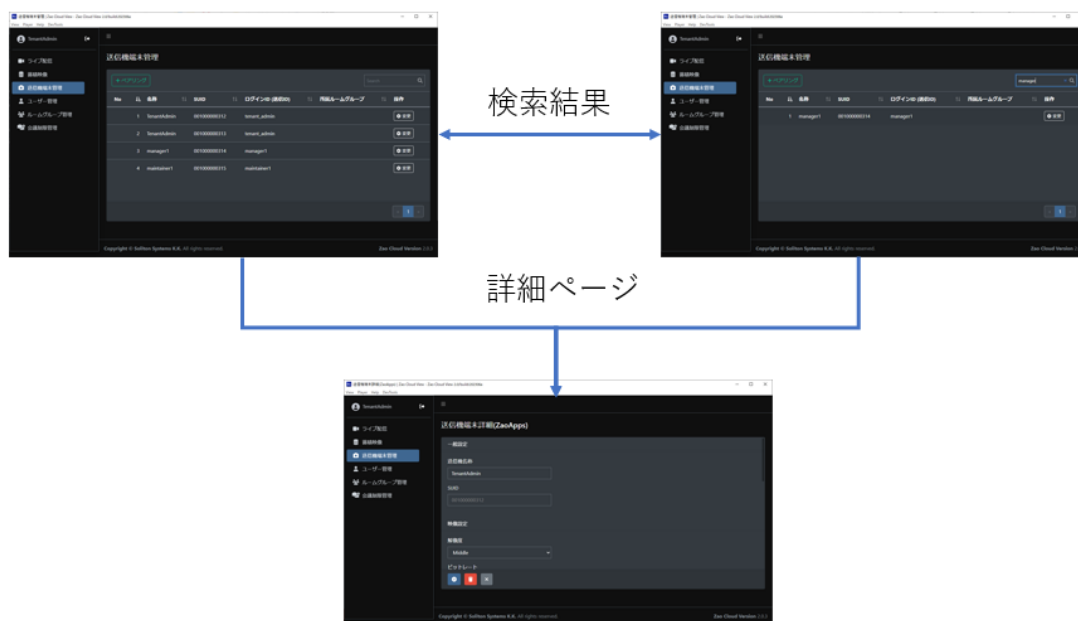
送信機端末管理 | Zao Cloud View - Zao Cloud View
View Player Help DevTools

TenantAdmin

ライブ配信
録画映像
送信機端末管理
ユーザー管理
ルームグループ管理
出庫削除管理

送信機端末管理

+ ペアリング

Search

| No | 名称 | SUID | ログインID (送信ID) | 所属ルームグループ | 操作 |
|---|---|---|---|---|---|
| 1 | TenantAdmin | 001000000312 | tenant_admin | | 変更 |
| 2 | TenantAdmin | 001000000313 | tenant_admin | | 変更 |
| 3 | manager1 | 001000000314 | manager1 | | 変更 |
| 4 | maintainer1 | 001000000315 | maintainer1 | | 変更 |

1

Copyright © Soliton Systems K.K. All rights reserved.

Zao Cloud Version 2.0.0

検索結果

送信機端末管理 | Zao Cloud View - Zao Cloud View
View Player Help DevTools

TenantAdmin

ライブ配信
録画映像
送信機端末管理
ユーザー管理
ルームグループ管理
出庫削除管理

送信機端末管理

+ ペアリング

manager1

| No | 名称 | SUID | ログインID (送信ID) | 所属ルームグループ | 操作 |
|---|---|---|---|---|---|
| 1 | manager1 | 001000000314 | manager1 | | 変更 |

1

Copyright © Soliton Systems K.K. All rights reserved.

Zao Cloud Version 2.0.0

詳細ページ

送信機端末詳細(ZaoApps) | Zao Cloud View - Zao Cloud View
View Player Help DevTools

TenantAdmin

ライブ配信
録画映像
送信機端末管理
ユーザー管理
ルームグループ管理
出庫削除管理

送信機端末詳細(ZaoApps)

一般設定

送信機名称
TenantAdmin

SUID
001000000312

映像設定

解像度
Mobile

ビットレート

Copyright © Soliton Systems K.K. All rights reserved.

Zao Cloud Version 2.0.0